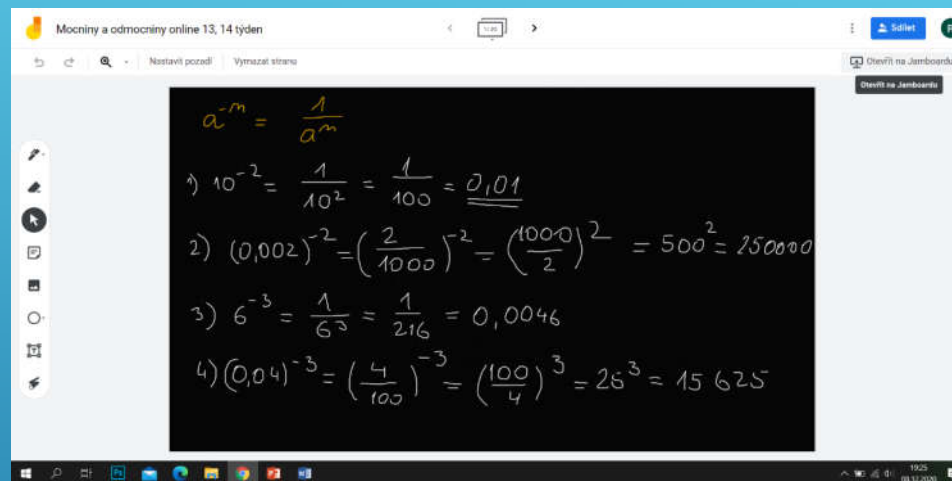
Mocniny a odmocniny online 13, 14 týden

Sdílet

Nastavit pozadí   Vymazat stranu

Otevřít na Jamboardu

Otevřít na Jamboardu

$a^{-m} = \frac{1}{a^m}$

1) $10^{-2} = \frac{1}{10^2} = \frac{1}{100} = 0{,}01$

2) $(0{,}002)^{-2} = \left(\frac{2}{1000}\right)^{-2} = \left(\frac{1000}{2}\right)^2 = 500^2 = 250000$

3) $6^{-3} = \frac{1}{6^3} = \frac{1}{216} = 0{,}0046$

4) $(0{,}04)^{-3} = \left(\frac{4}{100}\right)^{-3} = \left(\frac{100}{4}\right)^3 = 25^3 = 15\,625$

19:25
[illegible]